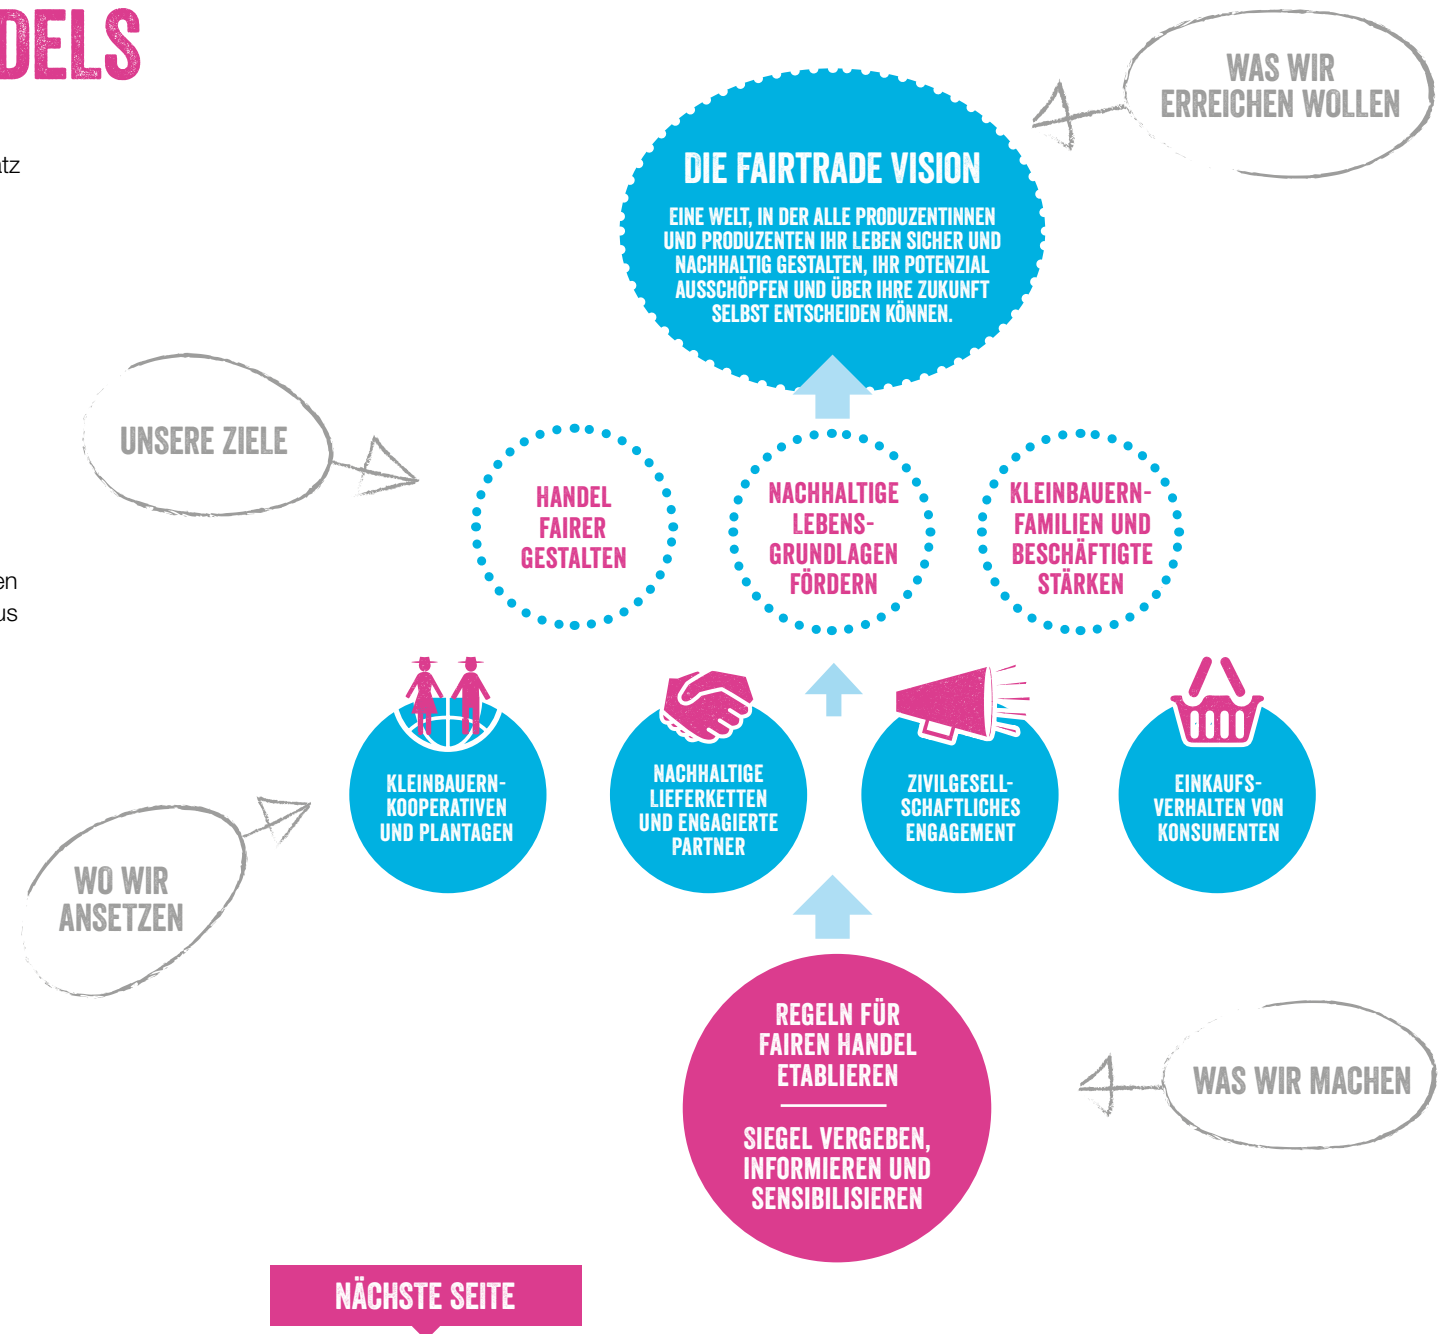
DELS

tz

en
us

WAS WIR ERREICHEN WOLLEN

DIE FAIRTRADE VISION

EINE WELT, IN DER ALLE PRODUZENTINNEN UND PRODUZENTEN IHR LEBEN SICHER UND NACHHALTIG GESTALTEN, IHR POTENZIAL AUSSCHÖPFEN UND ÜBER IHRE ZUKUNFT SELBST ENTSCHEIDEN KÖNNEN.

UNSERE ZIELE

HANDEL FAIRER GESTALTEN

NACHHALTIGE LEBENSGRUNDLAGEN FÖRDERN

KLEINBAUERNFAMILIEN UND BESCHÄFTIGTE STÄRKEN

WO WIR ANSETZEN

KLEINBAUERNKOOPERATIVEN UND PLANTAGEN

NACHHALTIGE LIEFERKETTEN UND ENGAGIERTE PARTNER

ZIVILGESELLSCHAFTLICHES ENGAGEMENT

EINKAUFSVERHALTEN VON KONSUMENTEN

REGELN FÜR FAIREN HANDEL ETABLIEREN

SIEGEL VERGEBEN, INFORMIEREN UND SENSIBILISIEREN

WAS WIR MACHEN

NÄCHSTE SEITE